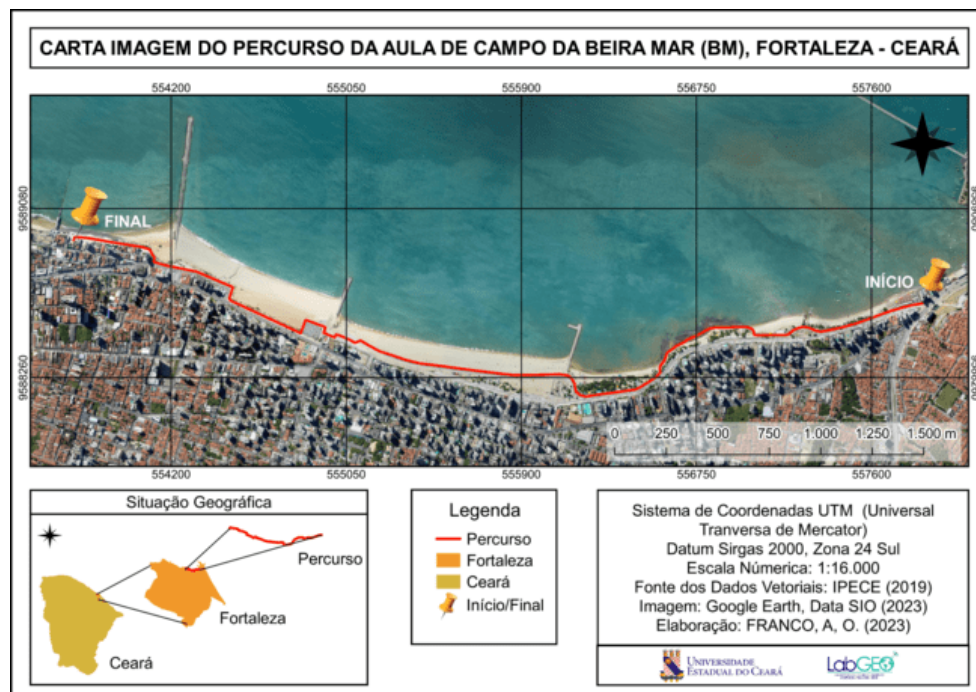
CARTA IMAGEM DO PERCURSO DA AULA DE CAMPO DA BEIRA MAR (BM), FORTALEZA - CEARÁ

554200 555050 555900 556750 557600

9589080

9588260

FINAL

INÍCIO

0 250 500 750 1.000 1.250 1.500 m

554200 555050 555900 556750 557600

Situação Geográfica

Percurso

Fortaleza

Ceará

Legenda

Percurso

Fortaleza

Ceará

Início/Final

Sistema de Coordenadas UTM (Universal Tranversa de Mercator)
Datum Sirgas 2000, Zona 24 Sul
Escala Numérica: 1:16.000
Fonte dos Dados Vetoriais: IPECE (2019)
Imagem: Google Earth, Data SIO (2023)
Elaboração: FRANCO, A, O. (2023)

UNIVERSIDADE ESTADUAL DO CEARÁ

LabGEO